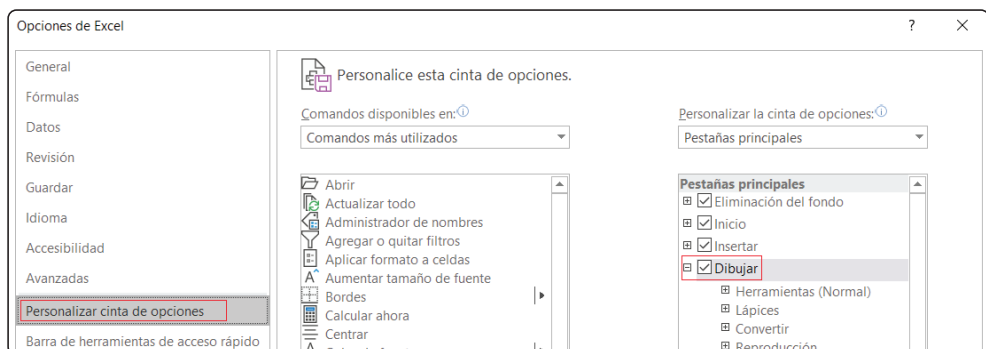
Opciones de Excel

?

General
Fórmulas
Datos
Revisión
Guardar
Idioma
Accesibilidad
Avanzadas
Personalizar cinta de opciones
Barra de herramientas de acceso rápido

Personalice esta cinta de opciones.

Comandos disponibles en:
Comandos más utilizados

Abrir
Actualizar todo
Administrador de nombres
Agregar o quitar filtros
Aplicar formato a celdas
Aumentar tamaño de fuente
Bordes
Calcular ahora
Centrar

Personalizar la cinta de opciones:
Pestañas principales

Pestañas principales
Eliminación del fondo
Inicio
Insertar
Dibujar
Herramientas (Normal)
Lápices
Convertir
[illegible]